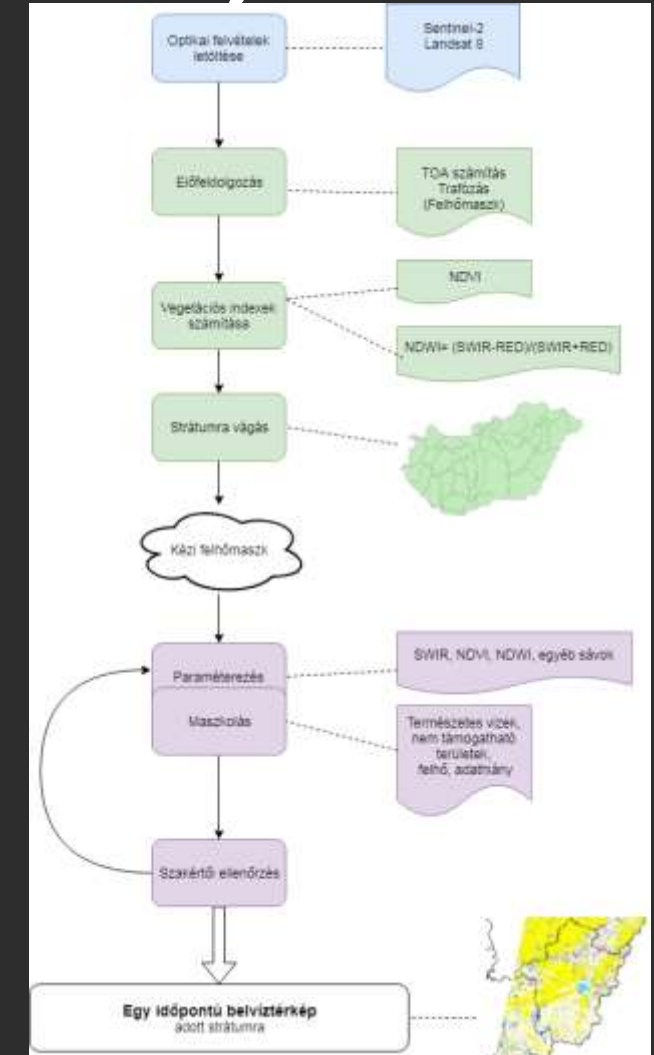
Optikai felvételek letöltése

Sentinel-2
Landsat 8

Előfeldolgozás

TOA számítás
Trafózás
(Felhőmaszk)

Vegetációs indexek számítása

NDVI

NDWI= (SWIR-RED)/(SWIR+RED)

Strátumra vágás

Kézi felhőmaszk

Paraméterezés

SWIR, NDVI, NDWI, egyéb sávok

Maszkolás

Természetes vizek, nem támogatható területek, felhő, adathiány

Szakértői ellenőrzés

Egy időpontú belvíztérkép
adott strátumra